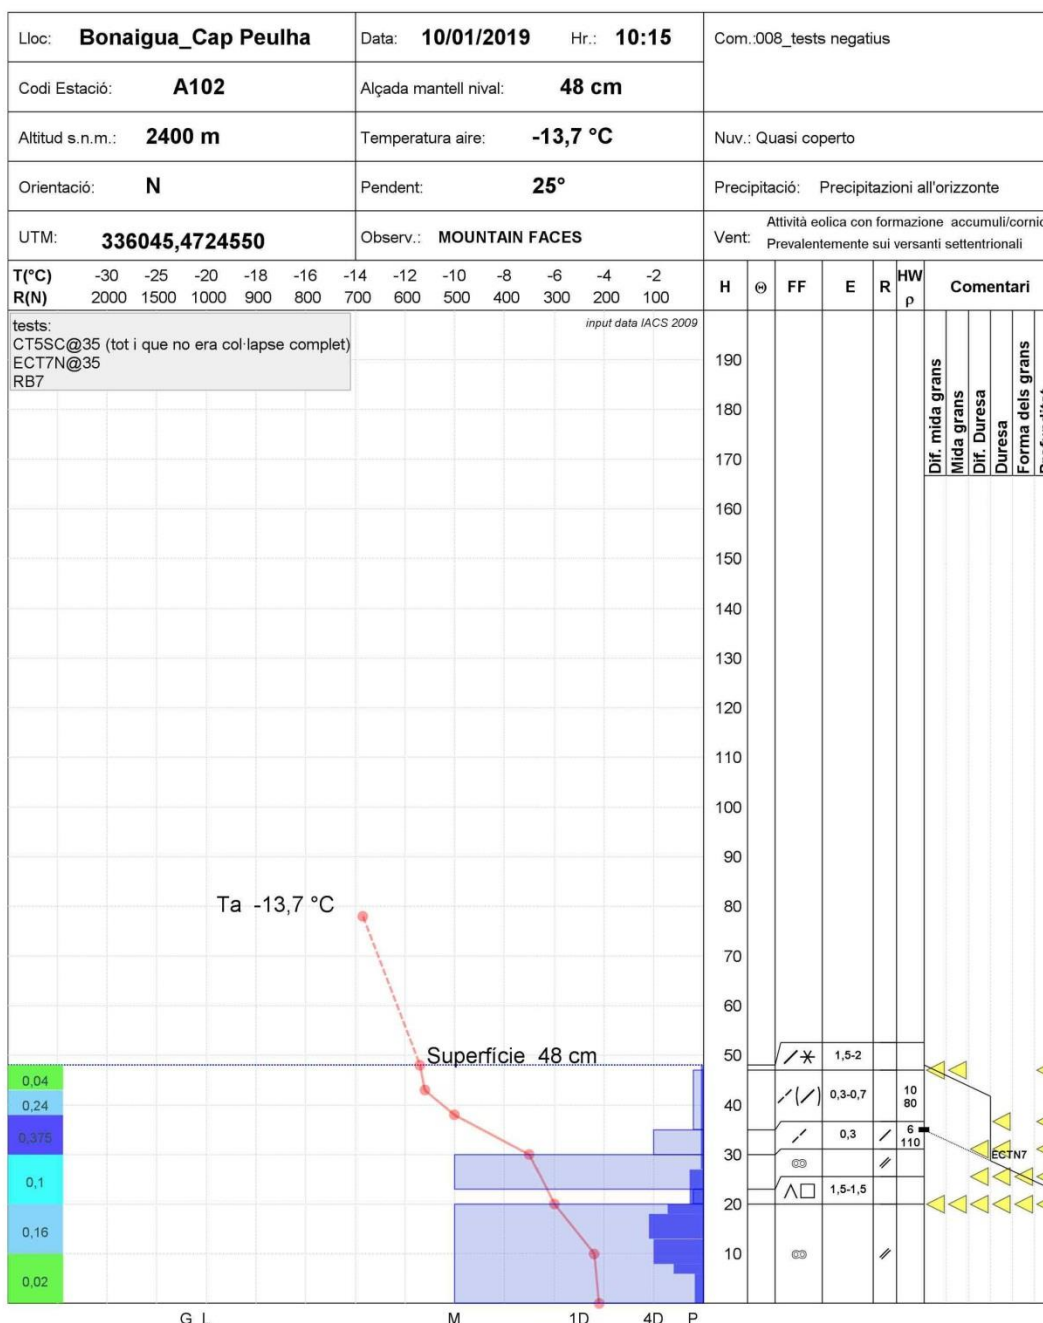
| Lloc: Bonaigua_Cap Peulha | Data: 10/01/2019 Hr.: 10:15 | Com.:008_tests negatius |
|---|---|---|
| Codi Estació: A102 | Alçada mantell nival: 48 cm | |
| Altitud s.n.m.: 2400 m | Temperatura aire: -13,7 °C | Nuv.: Quasi coperto |
| Orientació: N | Pendent: 25° | Precipitació: Precipitazioni all'orizzonte |
| UTM: 336045,4724550 | Observ.: MOUNTAIN FACES | Vent: Attività eolica con formazione accumuli/cornic Prevalentemente sui versanti settentrionali |

T(°C) -30 -25 -20 -18 -16 -14 -12 -10 -8 -6 -4 -2
R(N) 2000 1500 1000 900 800 700 600 500 400 300 200 100

H Θ FF E R HW ρ Comentari

tests:
CT5SC@35 (tot i que no era col·lapse complet)
ECT7N@35
RB7

input data IACS 2009

Dif. mida grans
Mida grans
Dif. Duresa
Duresa
Forma dels grans

190
180
170
160
150
140
130
120
110
100
90
80
70
60
50
40
30
20
10

Ta -13,7 °C

Superfície 48 cm

1,5-2
0,3-0,7
10
80
0,3
6
110
1,5-1,5
ECTN7

0,04
0,24
0,375
0,1
0,16
0,02

G L M 1D 4D P